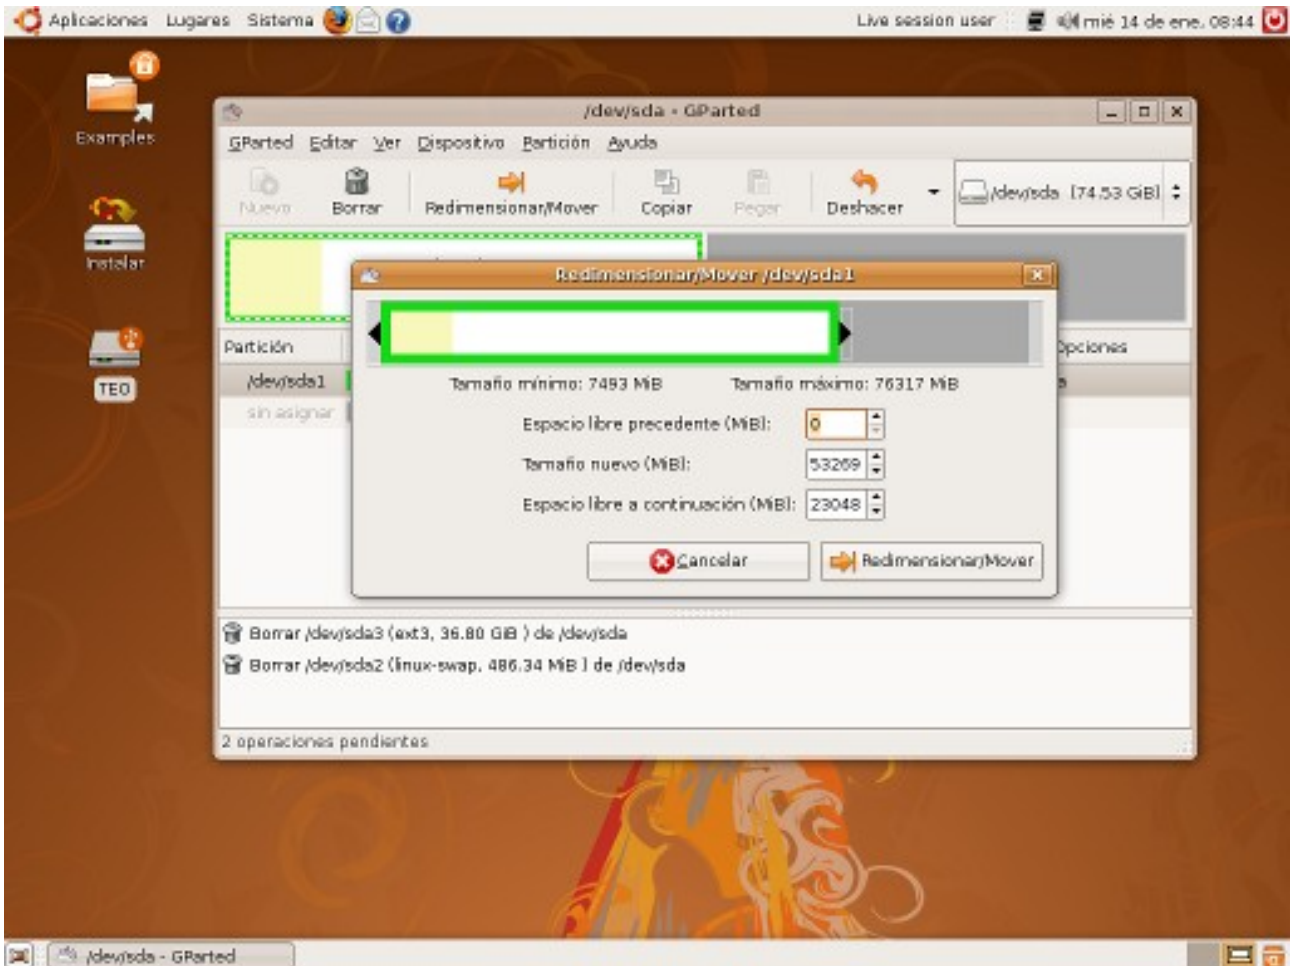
Aplicaciones Lugares Sistema

Live session user mié 14 de ene. 08:44

Examples

Instalar

TEO

/dev/sda - GParted

GParted Editar Ver Dispositivo Partición Ayuda

Nuevo Borrar Redimensionar/Mover Copiar Pegar Deshacer

/dev/sda (74.53 GiB)

Partición

/dev/sda1

sin asignar

Opciones

Redimensionar/Mover /dev/sda1

Tamaño mínimo: 7493 MiB Tamaño máximo: 76317 MiB

Espacio libre precedente (MiB): 0

Tamaño nuevo (MiB): 53269

Espacio libre a continuación (MiB): 23048

Cancelar

Redimensionar/Mover

Borrar /dev/sda3 (ext3, 36.80 GiB ) de /dev/sda

Borrar /dev/sda2 (linux-swap, 486.34 MiB ) de /dev/sda

2 operaciones pendientes

/dev/sda - GParted